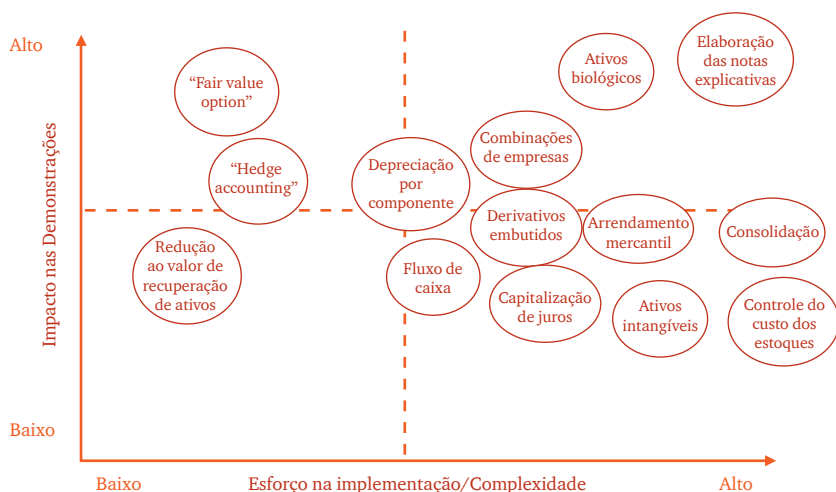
Alto

Impacto nas Demonstrações

Baixo

"Fair value option"

"Hedge accounting"

Redução ao valor de recuperação de ativos

Depreciação por componente

Fluxo de caixa

Ativos biológicos

Elaboração das notas explicativas

Combinações de empresas

Derivativos embutidos

Arrendamento mercantil

Consolidação

Capitalização de juros

Ativos intangíveis

Controle do custo dos estoques

Baixo

Esforço na implementação/Complexidade

Alto